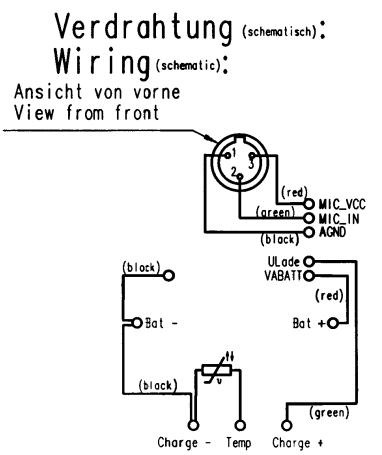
Verdrahtung (schematisch):
Wiring (schematic):
Ansicht von vorne
View from front

1
3
2

(red)
MIC_VCC
(green)
MIC_IN
(black)
AGND

(black)
Bat -
ULade
VABATT
(red)
Bat +

(black)
Charge -
Temp
(green)
Charge +